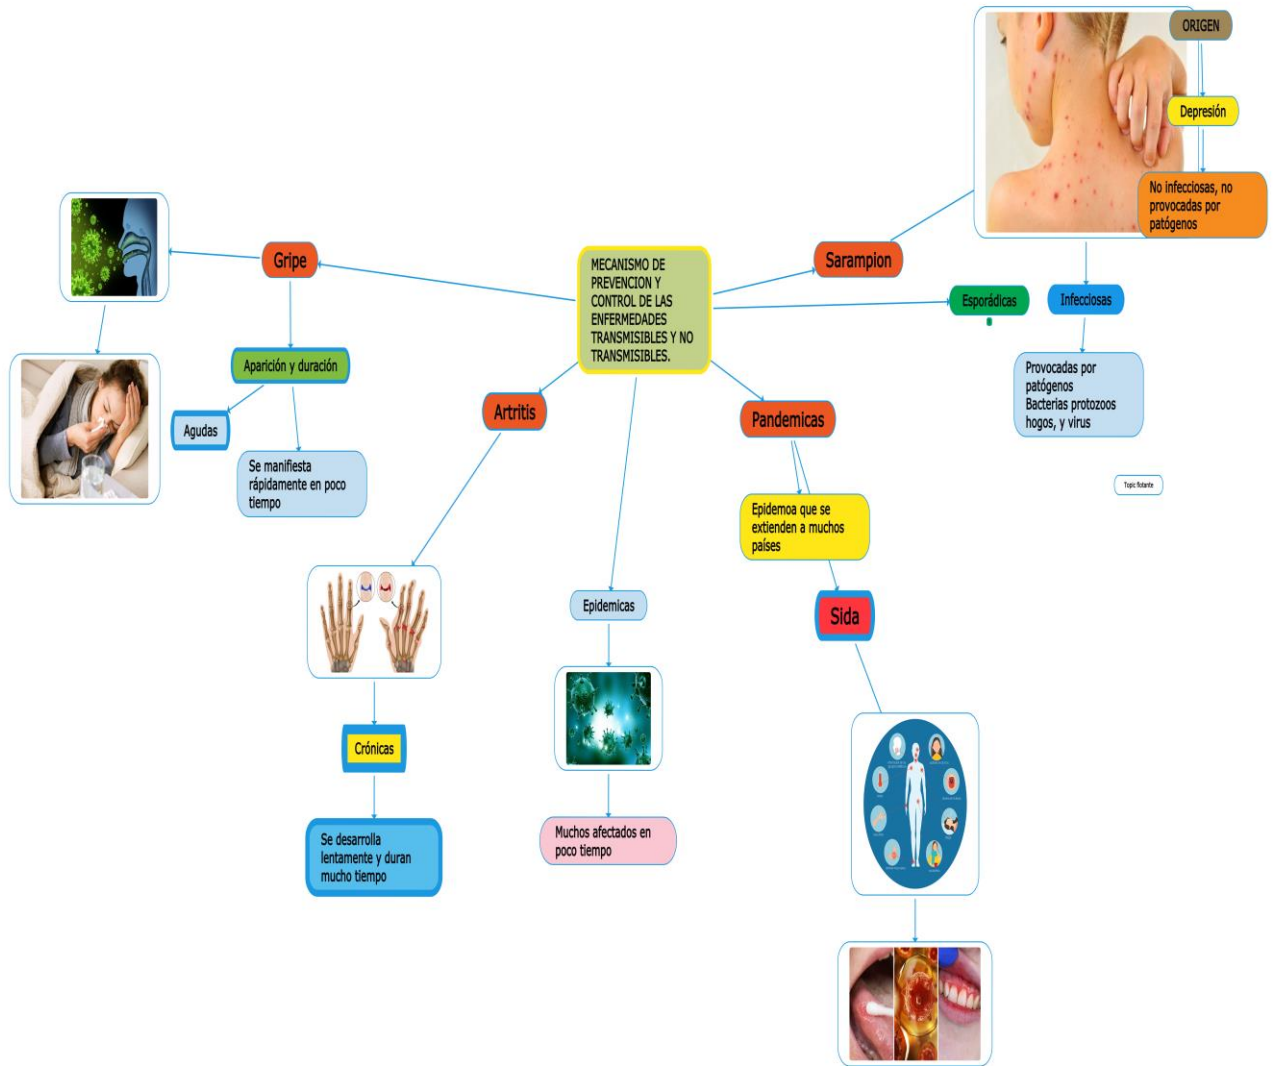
MECANISMO DE PREVENCION Y CONTROL DE LAS ENFERMEDADES TRANSMISIBLES Y NO TRANSMISIBLES.

Gripe

Aparición y duración

Agudas

Se manifiesta rápidamente en poco tiempo

Artritis

Crónicas

Se desarrolla lentamente y duran mucho tiempo

Epidemicas

Muchos afectados en poco tiempo

Pandemicas

Epidemoa que se extienden a muchos países

Sida

Sarampion

ORIGEN

Depresión

No infecciosas, no provocadas por patógenos

Esporádicas

Infecciosas

Provocadas por patógenos Bacterias protozoos hogos, y virus

Topic flotante